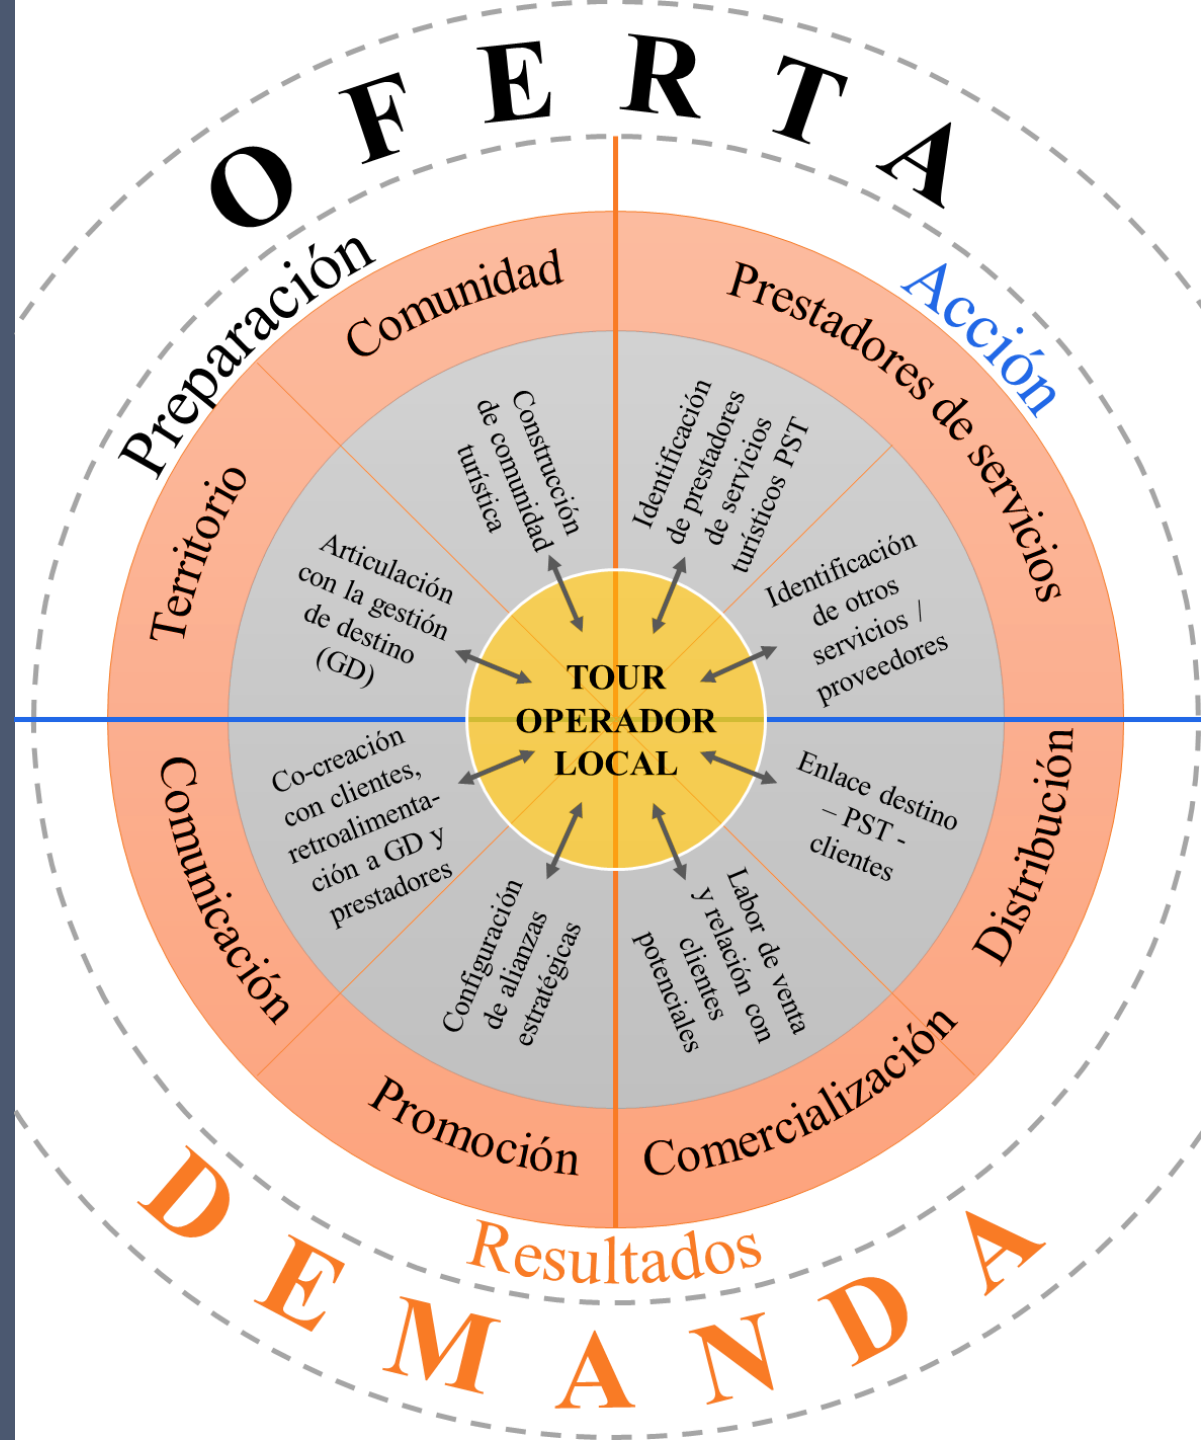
OFERTA

Preparación

Acción

Comunidad

Prestadores de servicios

Territorio

Construcción de comunidad turística

Identificación de prestadores de servicios turísticos PST

Articulación con la gestión de destino (GD)

Identificación de otros servicios / proveedores

TOUR OPERADOR LOCAL

Co-creación con clientes, retroalimentación a GD y prestadores

Enlace destino – PST - clientes

Comunicación

Distribución

Configuración de alianzas estratégicas

Labor de venta y relación con clientes potenciales

Promoción

Comercialización

Resultados

DEMANDA